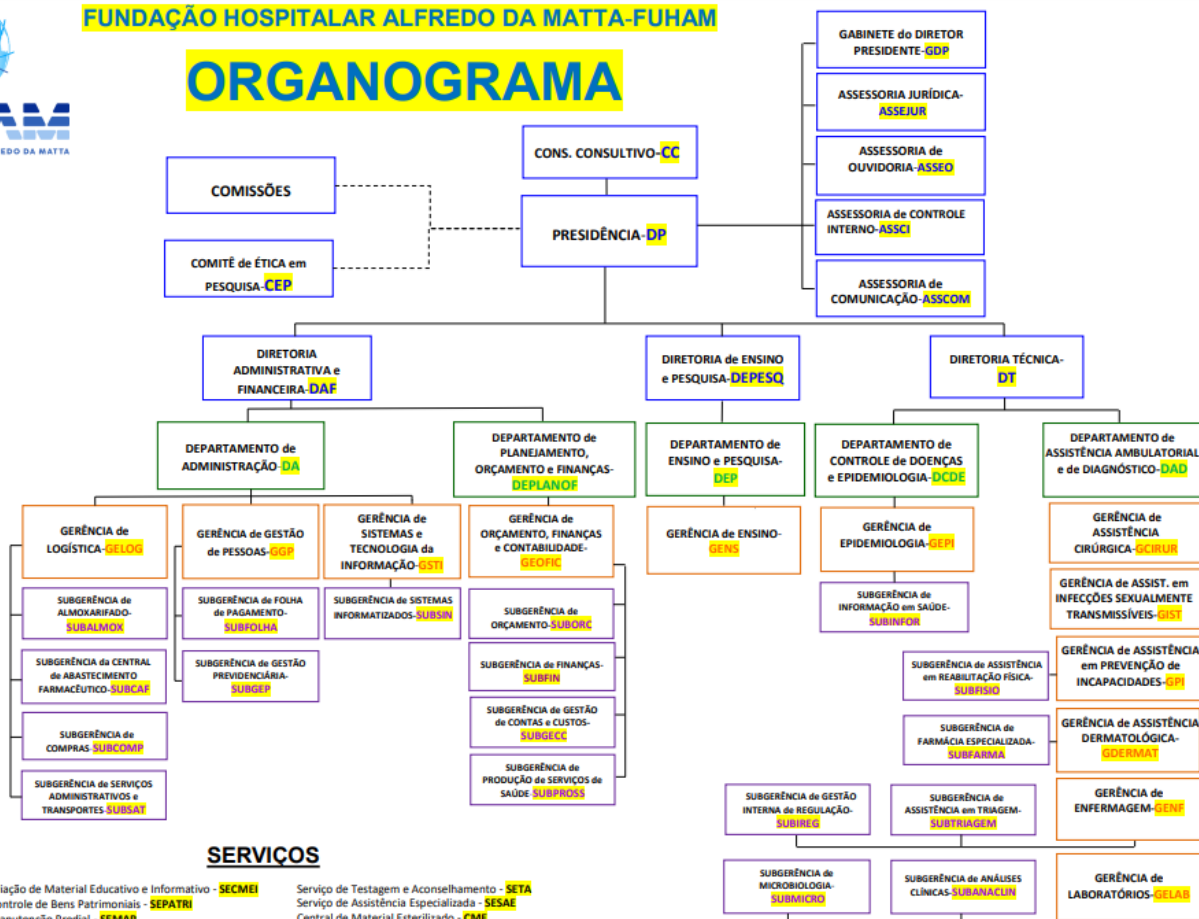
FUNDAÇÃO HOSPITALAR ALFREDO DA MATTA-FUHAM

ORGANOGRAMA

AM
REDO DA MATTA

GABINETE do DIRETOR PRESIDENTE-GDP

ASSESSORIA JURÍDICA-ASSEJUR

ASSESSORIA de OUVIDORIA-ASSEO

ASSESSORIA de CONTROLE INTERNO-ASSCI

ASSESSORIA de COMUNICAÇÃO-ASSCOM

CONS. CONSULTIVO-CC

COMISSÕES

PRESIDÊNCIA-DP

COMITÊ de ÉTICA em PESQUISA-CEP

DIRETORIA ADMINISTRATIVA e FINANCEIRA-DAF

DIRETORIA de ENSINO e PESQUISA-DEPESQ

DIRETORIA TÉCNICA-DT

DEPARTAMENTO de ADMINISTRAÇÃO-DA

DEPARTAMENTO de PLANEJAMENTO, ORÇAMENTO e FINANÇAS-DEPLANOF

DEPARTAMENTO de ENSINO e PESQUISA-DEP

DEPARTAMENTO de CONTROLE de DOENÇAS e EPIDEMIOLOGIA-DCDE

DEPARTAMENTO de ASSISTÊNCIA AMBULATORIAL e de DIAGNÓSTICO-DAD

GERÊNCIA de LOGÍSTICA-GELOG

GERÊNCIA de GESTÃO de PESSOAS-GGP

GERÊNCIA de SISTEMAS e TECNOLOGIA da INFORMAÇÃO-GSTI

GERÊNCIA de ORÇAMENTO, FINANÇAS e CONTABILIDADE-GEOFIC

GERÊNCIA de ENSINO-GENS

GERÊNCIA de EPIDEMIOLOGIA-GEPI

GERÊNCIA de ASSISTÊNCIA CIRÚRGICA-GCIRUR

GERÊNCIA de ASSIST. em INFECÇÕES SEXUALMENTE TRANSMISSÍVEIS-GIST

GERÊNCIA de ASSISTÊNCIA em PREVENÇÃO de INCAPACIDADES-GPI

GERÊNCIA de ASSISTÊNCIA DERMATOLÓGICA-GDERMAT

GERÊNCIA de ENFERMAGEM-GENF

GERÊNCIA de LABORATÓRIOS-GELAB

SUBGERÊNCIA de ALMOXARIFADO-SUBALMOX

SUBGERÊNCIA da CENTRAL de ABASTECIMENTO FARMACÊUTICO-SUBCAF

SUBGERÊNCIA de COMPRAS-SUBCOMP

SUBGERÊNCIA de SERVIÇOS ADMINISTRATIVOS e TRANSPORTES-SUBSAT

SUBGERÊNCIA de FOLHA de PAGAMENTO-SUBFOLHA

SUBGERÊNCIA de GESTÃO PREVIDENCIÁRIA-SUBGEP

SUBGERÊNCIA de SISTEMAS INFORMATIZADOS-SUBSIN

SUBGERÊNCIA de ORÇAMENTO-SUBORC

SUBGERÊNCIA de FINANÇAS-SUBFIN

SUBGERÊNCIA de GESTÃO de CONTAS e CUSTOS-SUBGECC

SUBGERÊNCIA de PRODUÇÃO de SERVIÇOS de SAÚDE-SUBPROSS

SUBGERÊNCIA de INFORMAÇÃO em SAÚDE-SUBINFOR

SUBGERÊNCIA de ASSISTÊNCIA em REABILITAÇÃO FÍSICA-SUBFISIO

SUBGERÊNCIA de FARMÁCIA ESPECIALIZADA-SUBFARMA

SUBGERÊNCIA de GESTÃO INTERNA de REGULAÇÃO-SUBIREG

SUBGERÊNCIA de ASSISTÊNCIA em TRIAGEM-SUBTRIAGEM

SUBGERÊNCIA de MICROBIOLOGIA-SUBMICRO

SUBGERÊNCIA de ANÁLISES CLÍNICAS-SUBANACLIN

SERVIÇOS

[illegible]ciação de Material Educativo e Informativo - SECMEI
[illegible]ontrole de Bens Patrimoniais - SEPATRI
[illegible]
Serviço de Testagem e Aconselhamento - SETA
Serviço de Assistência Especializada - SESAE
Central de Material Esterilizado - CME